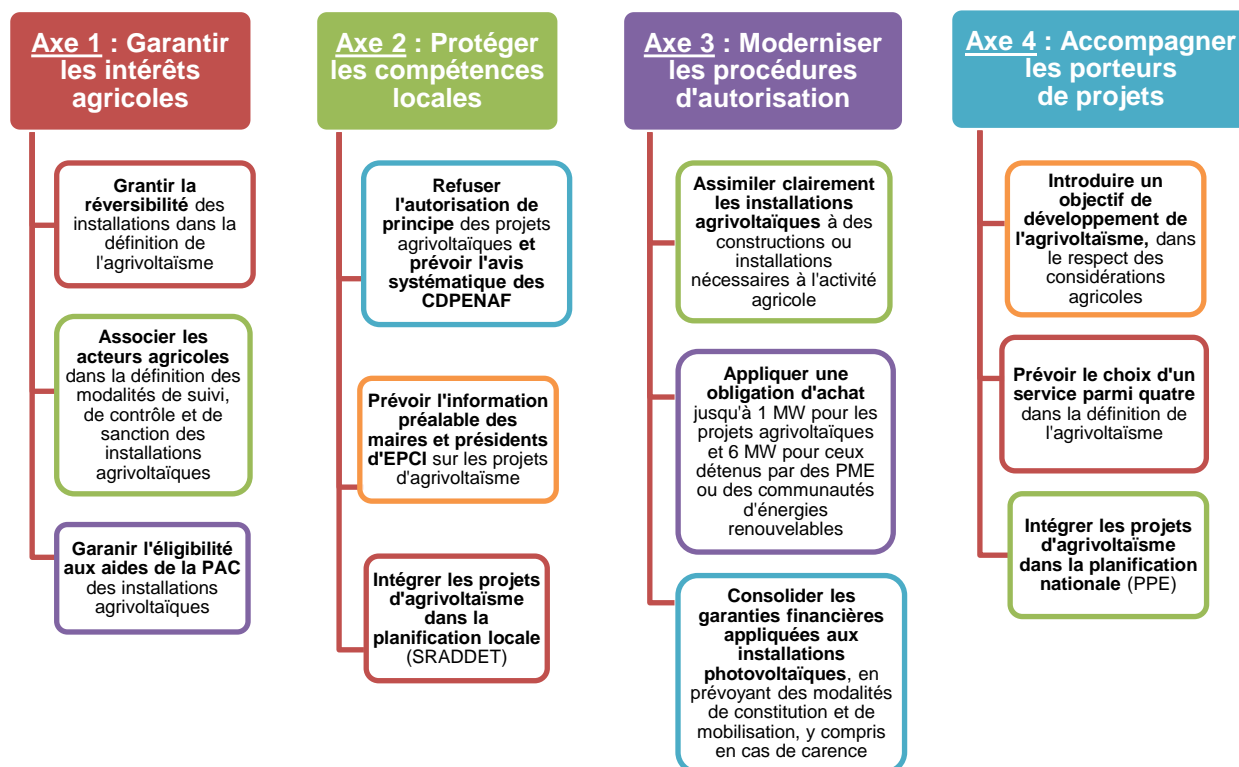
Axe 1 : Garantir les intérêts agricoles

Grantir la réversibilité des installations dans la définition de l'agrivoltaïsme

Associer les acteurs agricoles dans la définition des modalités de suivi, de contrôle et de sanction des installations agrivoltaïques

Garanir l'éligibilité aux aides de la PAC des installations agrivoltaïques

Axe 2 : Protéger les compétences locales

Refuser l'autorisation de principe des projets agrivoltaïques et prévoir l'avis systématique des CDPENAF

Prévoir l'information préalable des maires et présidents d'EPCI sur les projets d'agrivoltaïsme

Intégrer les projets d'agrivoltaïsme dans la planification locale (SRADDET)

Axe 3 : Moderniser les procédures d'autorisation

Assimiler clairement les installations agrivoltaïques à des constructions ou installations nécessaires à l'activité agricole

Appliquer une obligation d'achat jusqu'à 1 MW pour les projets agrivoltaïques et 6 MW pour ceux détenus par des PME ou des communautés d'énergies renouvelables

Consolider les garanties financières appliquées aux installations photovoltaïques, en prévoyant des modalités de constitution et de mobilisation, y compris en cas de carence

Axe 4 : Accompagner les porteurs de projets

Introduire un objectif de développement de l'agrivoltaïsme, dans le respect des considérations agricoles

Prévoir le choix d'un service parmi quatre dans la définition de l'agrivoltaïsme

Intégrer les projets d'agrivoltaïsme dans la planification nationale (PPE)